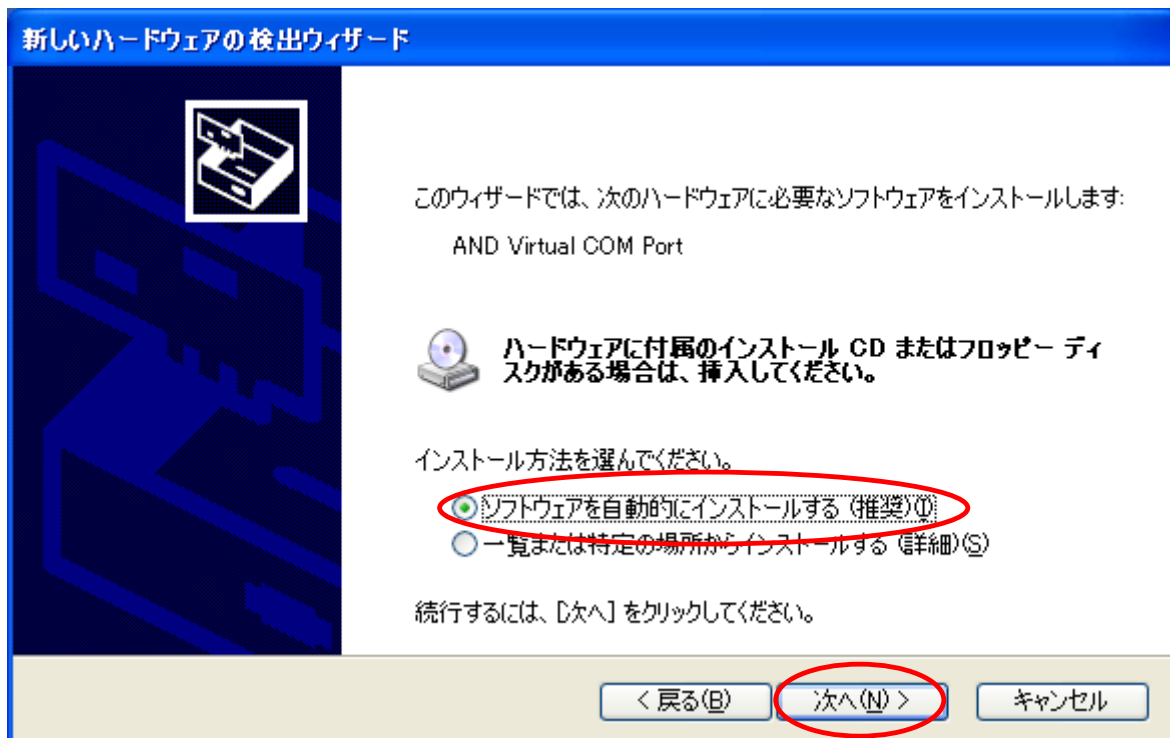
新しいハードウェアの検出ウィザード

このウィザードでは、次のハードウェアに必要なソフトウェアをインストールします:

AND Virtual COM Port

ハードウェアに付属のインストール CD またはフロッピー ディスクがある場合は、挿入してください。

インストール方法を選んでください。

ソフトウェアを自動的にインストールする (推奨)(I)

一覧または特定の場所からインストールする (詳細)(S)

続行するには、[次へ] をクリックしてください。

< 戻る(B)

次へ(N) >

キャンセル